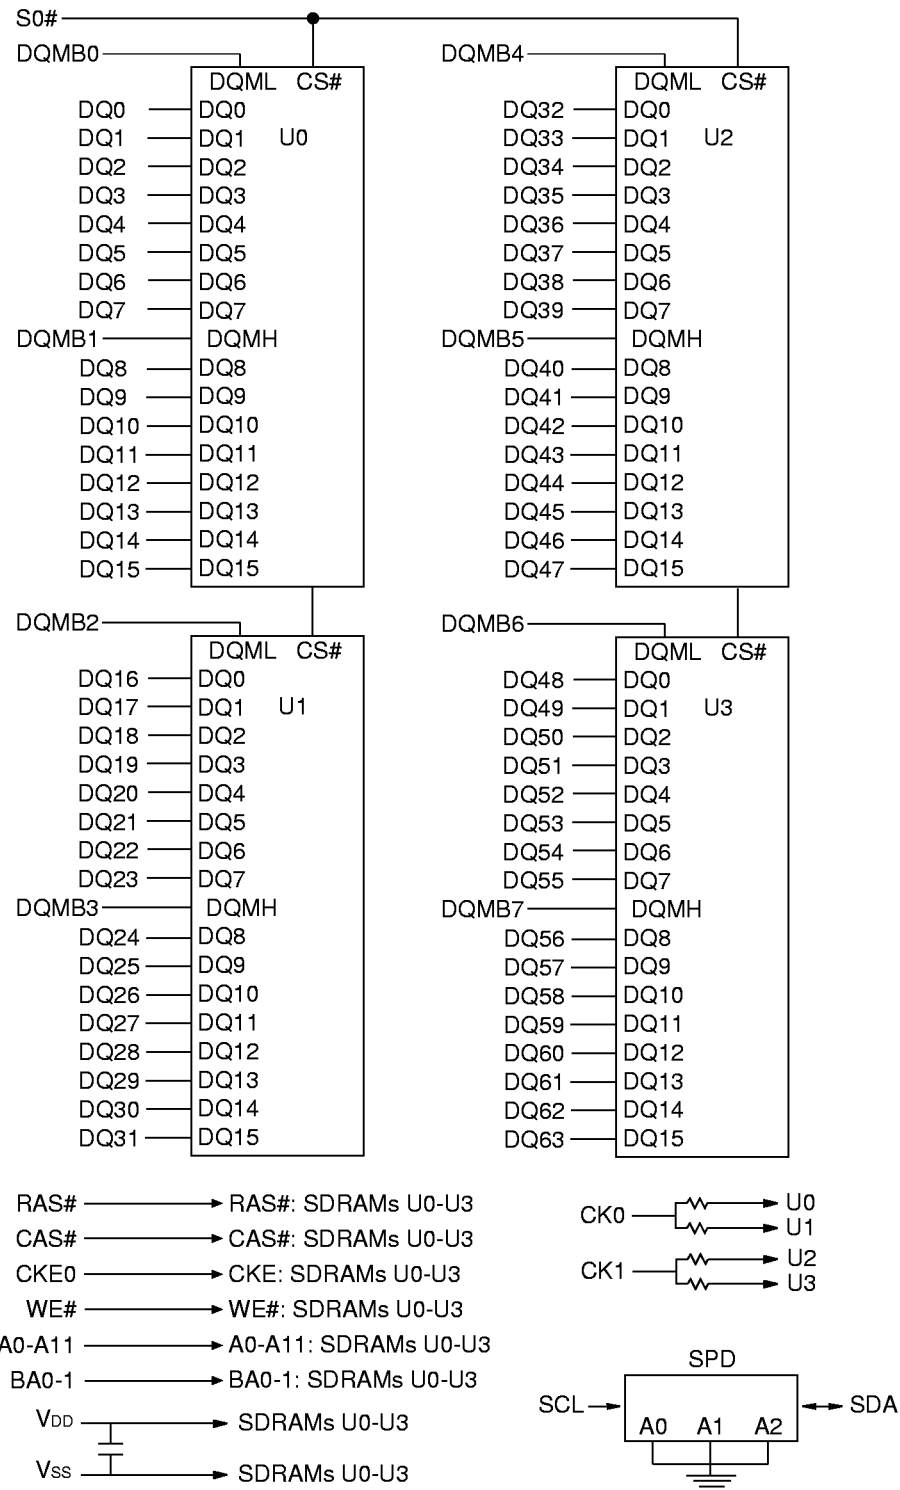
S0#

DQMB0
DQML CS#
U0
DQ0 DQ0
DQ1 DQ1
DQ2 DQ2
DQ3 DQ3
DQ4 DQ4
DQ5 DQ5
DQ6 DQ6
DQ7 DQ7
DQMB1 DQMH
DQ8 DQ8
DQ9 DQ9
DQ10 DQ10
DQ11 DQ11
DQ12 DQ12
DQ13 DQ13
DQ14 DQ14
DQ15 DQ15

DQMB4
DQML CS#
U2
DQ32 DQ0
DQ33 DQ1
DQ34 DQ2
DQ35 DQ3
DQ36 DQ4
DQ37 DQ5
DQ38 DQ6
DQ39 DQ7
DQMB5 DQMH
DQ40 DQ8
DQ41 DQ9
DQ42 DQ10
DQ43 DQ11
DQ44 DQ12
DQ45 DQ13
DQ46 DQ14
DQ47 DQ15

DQMB2
DQML CS#
U1
DQ16 DQ0
DQ17 DQ1
DQ18 DQ2
DQ19 DQ3
DQ20 DQ4
DQ21 DQ5
DQ22 DQ6
DQ23 DQ7
DQMB3 DQMH
DQ24 DQ8
DQ25 DQ9
DQ26 DQ10
DQ27 DQ11
DQ28 DQ12
DQ29 DQ13
DQ30 DQ14
DQ31 DQ15

DQMB6
DQML CS#
U3
DQ48 DQ0
DQ49 DQ1
DQ50 DQ2
DQ51 DQ3
DQ52 DQ4
DQ53 DQ5
DQ54 DQ6
DQ55 DQ7
DQMB7 DQMH
DQ56 DQ8
DQ57 DQ9
DQ58 DQ10
DQ59 DQ11
DQ60 DQ12
DQ61 DQ13
DQ62 DQ14
DQ63 DQ15

RAS# → RAS#: SDRAMs U0-U3
CAS# → CAS#: SDRAMs U0-U3
CKE0 → CKE: SDRAMs U0-U3
WE# → WE#: SDRAMs U0-U3
A0-A11 → A0-A11: SDRAMs U0-U3
BA0-1 → BA0-1: SDRAMs U0-U3
$V_{DD}$ → SDRAMs U0-U3
$V_{SS}$ → SDRAMs U0-U3

CK0 → U0
U1
CK1 → U2
U3

SPD
SCL → A0 A1 A2 ↔ SDA